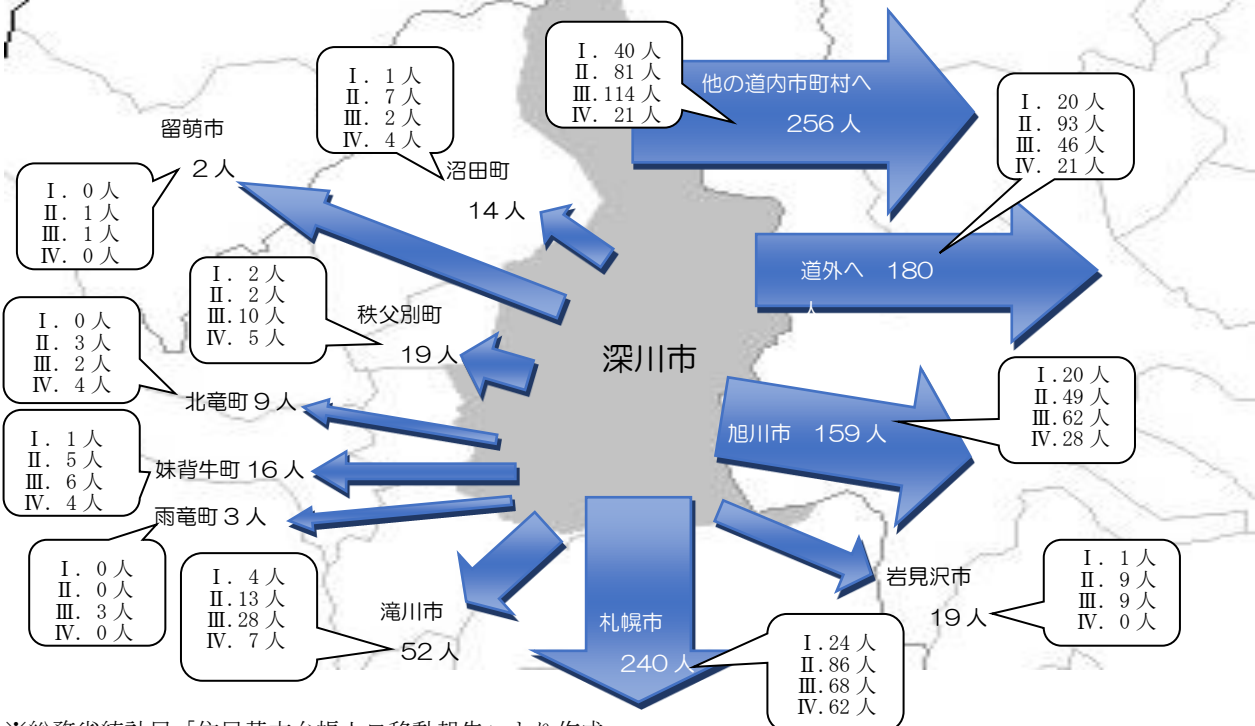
Ⅰ．40 人
Ⅱ．81 人
Ⅲ．114 人
Ⅳ．21 人

他の道内市町村へ
256 人

Ⅰ．1 人
Ⅱ．7 人
Ⅲ．2 人
Ⅳ．4 人

沼田町
14 人

留萌市
2 人

Ⅰ．0 人
Ⅱ．1 人
Ⅲ．1 人
Ⅳ．0 人

Ⅰ．20 人
Ⅱ．93 人
Ⅲ．46 人
Ⅳ．21 人

道外へ 180 人

Ⅰ．2 人
Ⅱ．2 人
Ⅲ．10 人
Ⅳ．5 人

秩父別町
19 人

Ⅰ．0 人
Ⅱ．3 人
Ⅲ．2 人
Ⅳ．4 人

北竜町 9 人

深川市

Ⅰ．20 人
Ⅱ．49 人
Ⅲ．62 人
Ⅳ．28 人

旭川市 159 人

Ⅰ．1 人
Ⅱ．5 人
Ⅲ．6 人
Ⅳ．4 人

妹背牛町 16 人

雨竜町 3 人

Ⅰ．0 人
Ⅱ．0 人
Ⅲ．3 人
Ⅳ．0 人

Ⅰ．4 人
Ⅱ．13 人
Ⅲ．28 人
Ⅳ．7 人

滝川市
52 人

札幌市
240 人

Ⅰ．24 人
Ⅱ．86 人
Ⅲ．68 人
Ⅳ．62 人

岩見沢市
19 人

Ⅰ．1 人
Ⅱ．9 人
Ⅲ．9 人
Ⅳ．0 人

※総務省統計局「住民基本台帳人口移動報告」より作成